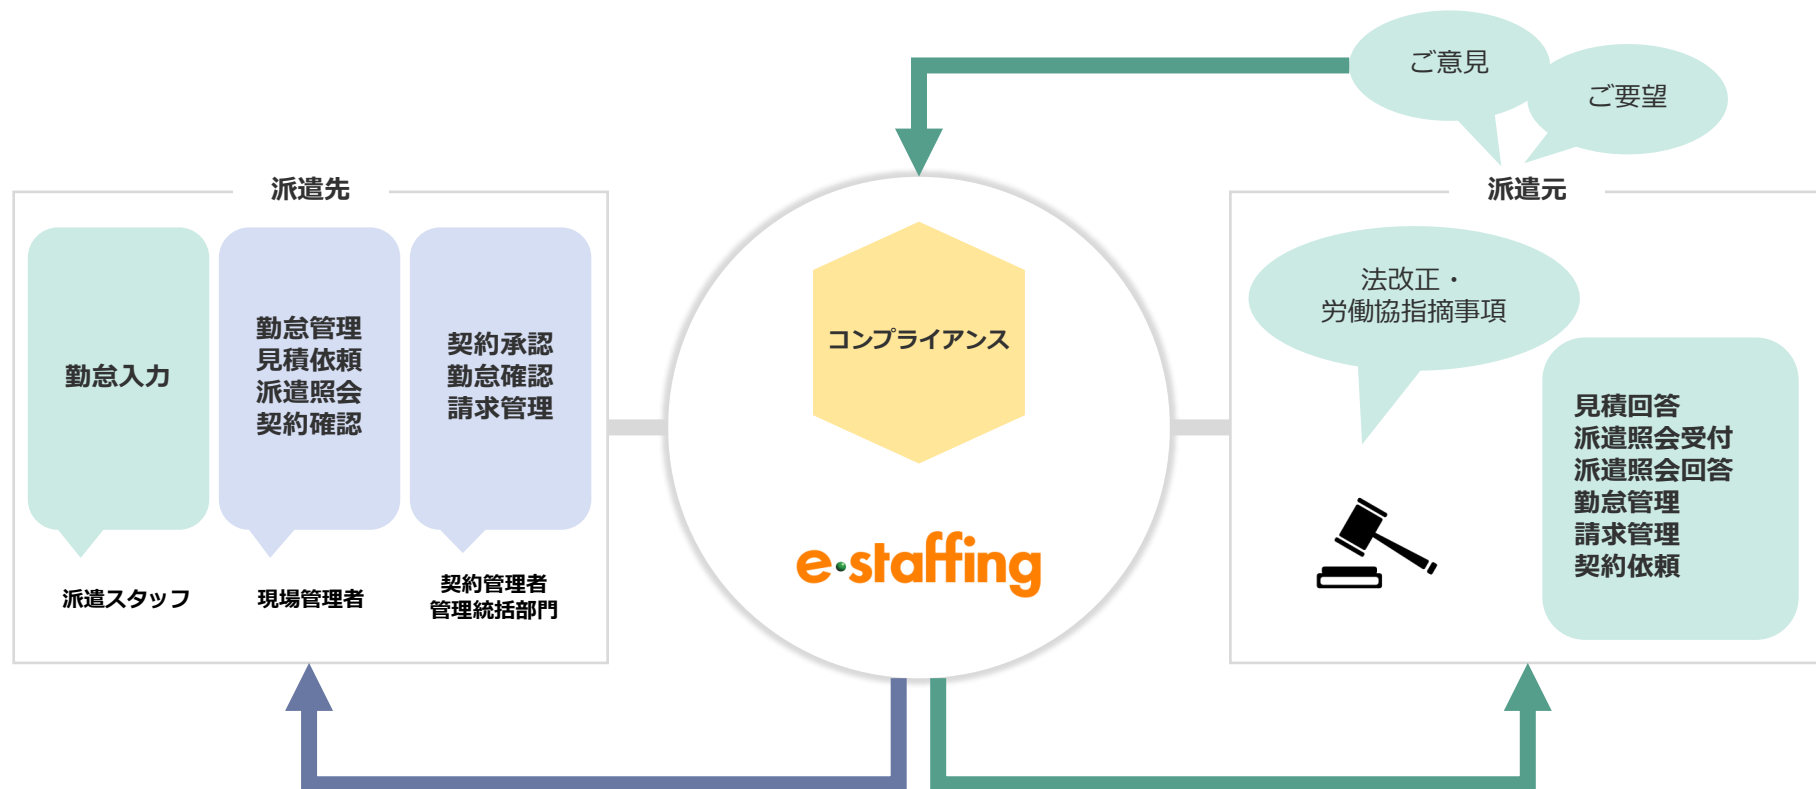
ご意見

ご要望

派遣先

勤怠入力

勤怠管理
見積依頼
派遣照会
契約確認

契約承認
勤怠確認
請求管理

派遣スタッフ

現場管理者

契約管理者
管理統括部門

コンプライアンス

e-staffing

派遣元

法改正・
労働協指摘事項

見積回答
派遣照会受付
派遣照会回答
勤怠管理
請求管理
契約依頼